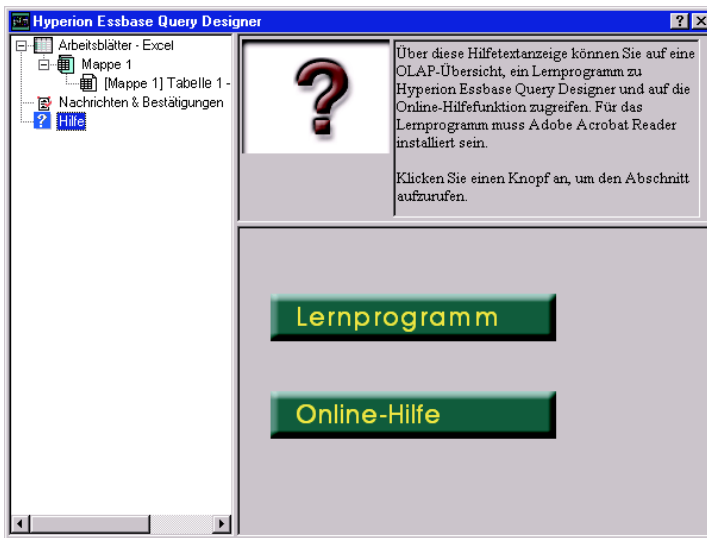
Hyperion Essbase Query Designer

? X

Arbeitsblätter - Excel
Mappe 1
[Mappe 1] Tabelle 1 -
Nachrichten & Bestätigungen
Hilfe

Über diese Hilfetextanzeige können Sie auf eine OLAP-Übersicht, ein Lernprogramm zu Hyperion Essbase Query Designer und auf die Online-Hilfefunktion zugreifen. Für das Lernprogramm muss Adobe Acrobat Reader installiert sein.

Klicken Sie einen Knopf an, um den Abschnitt aufzurufen.

Lernprogramm

Online-Hilfe